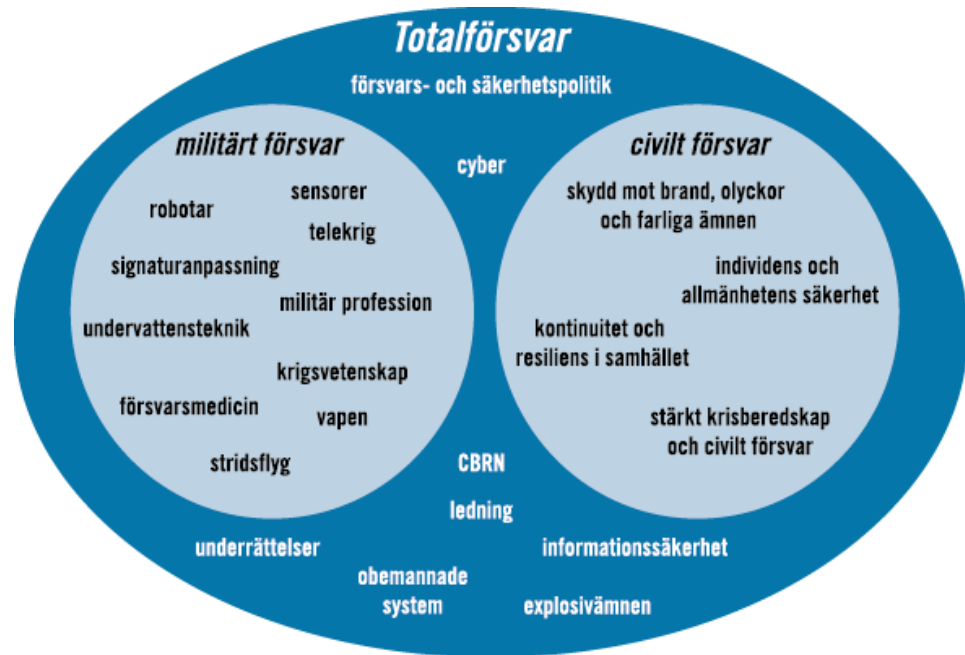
Totalförsvar

försvars- och säkerhetspolitik

militärt försvar

robotar

sensorer

telekrig

signaturanpassning

militär profession

undervattensteknik

krigsvetenskap

försvarsmedicin

vapen

stridsflyg

cyber

civilt försvar

skydd mot brand, olyckor och farliga ämnen

individens och allmänhetens säkerhet

kontinuitet och resiliens i samhället

stärkt krisberedskap och civilt försvar

CBRN

ledning

underrättelser

informationssäkerhet

obemannade system

explosivämnen